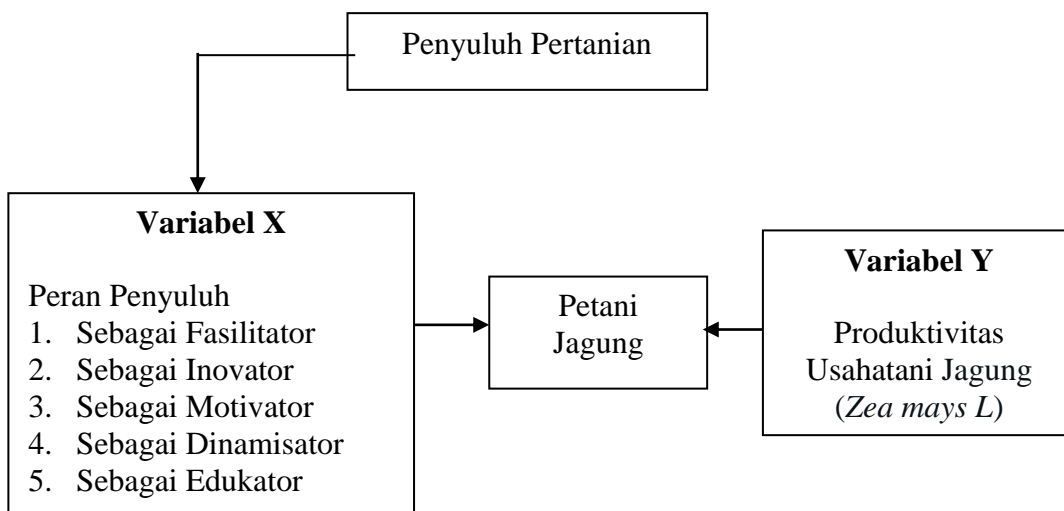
Penyuluh Pertanian

**Variabel X**

Peran Penyuluh
1. Sebagai Fasilitator
2. Sebagai Inovator
3. Sebagai Motivator
4. Sebagai Dinamisator
5. Sebagai Edukator

Petani Jagung

**Variabel Y**

Produktivitas Usahatani Jagung (*Zea mays L*)